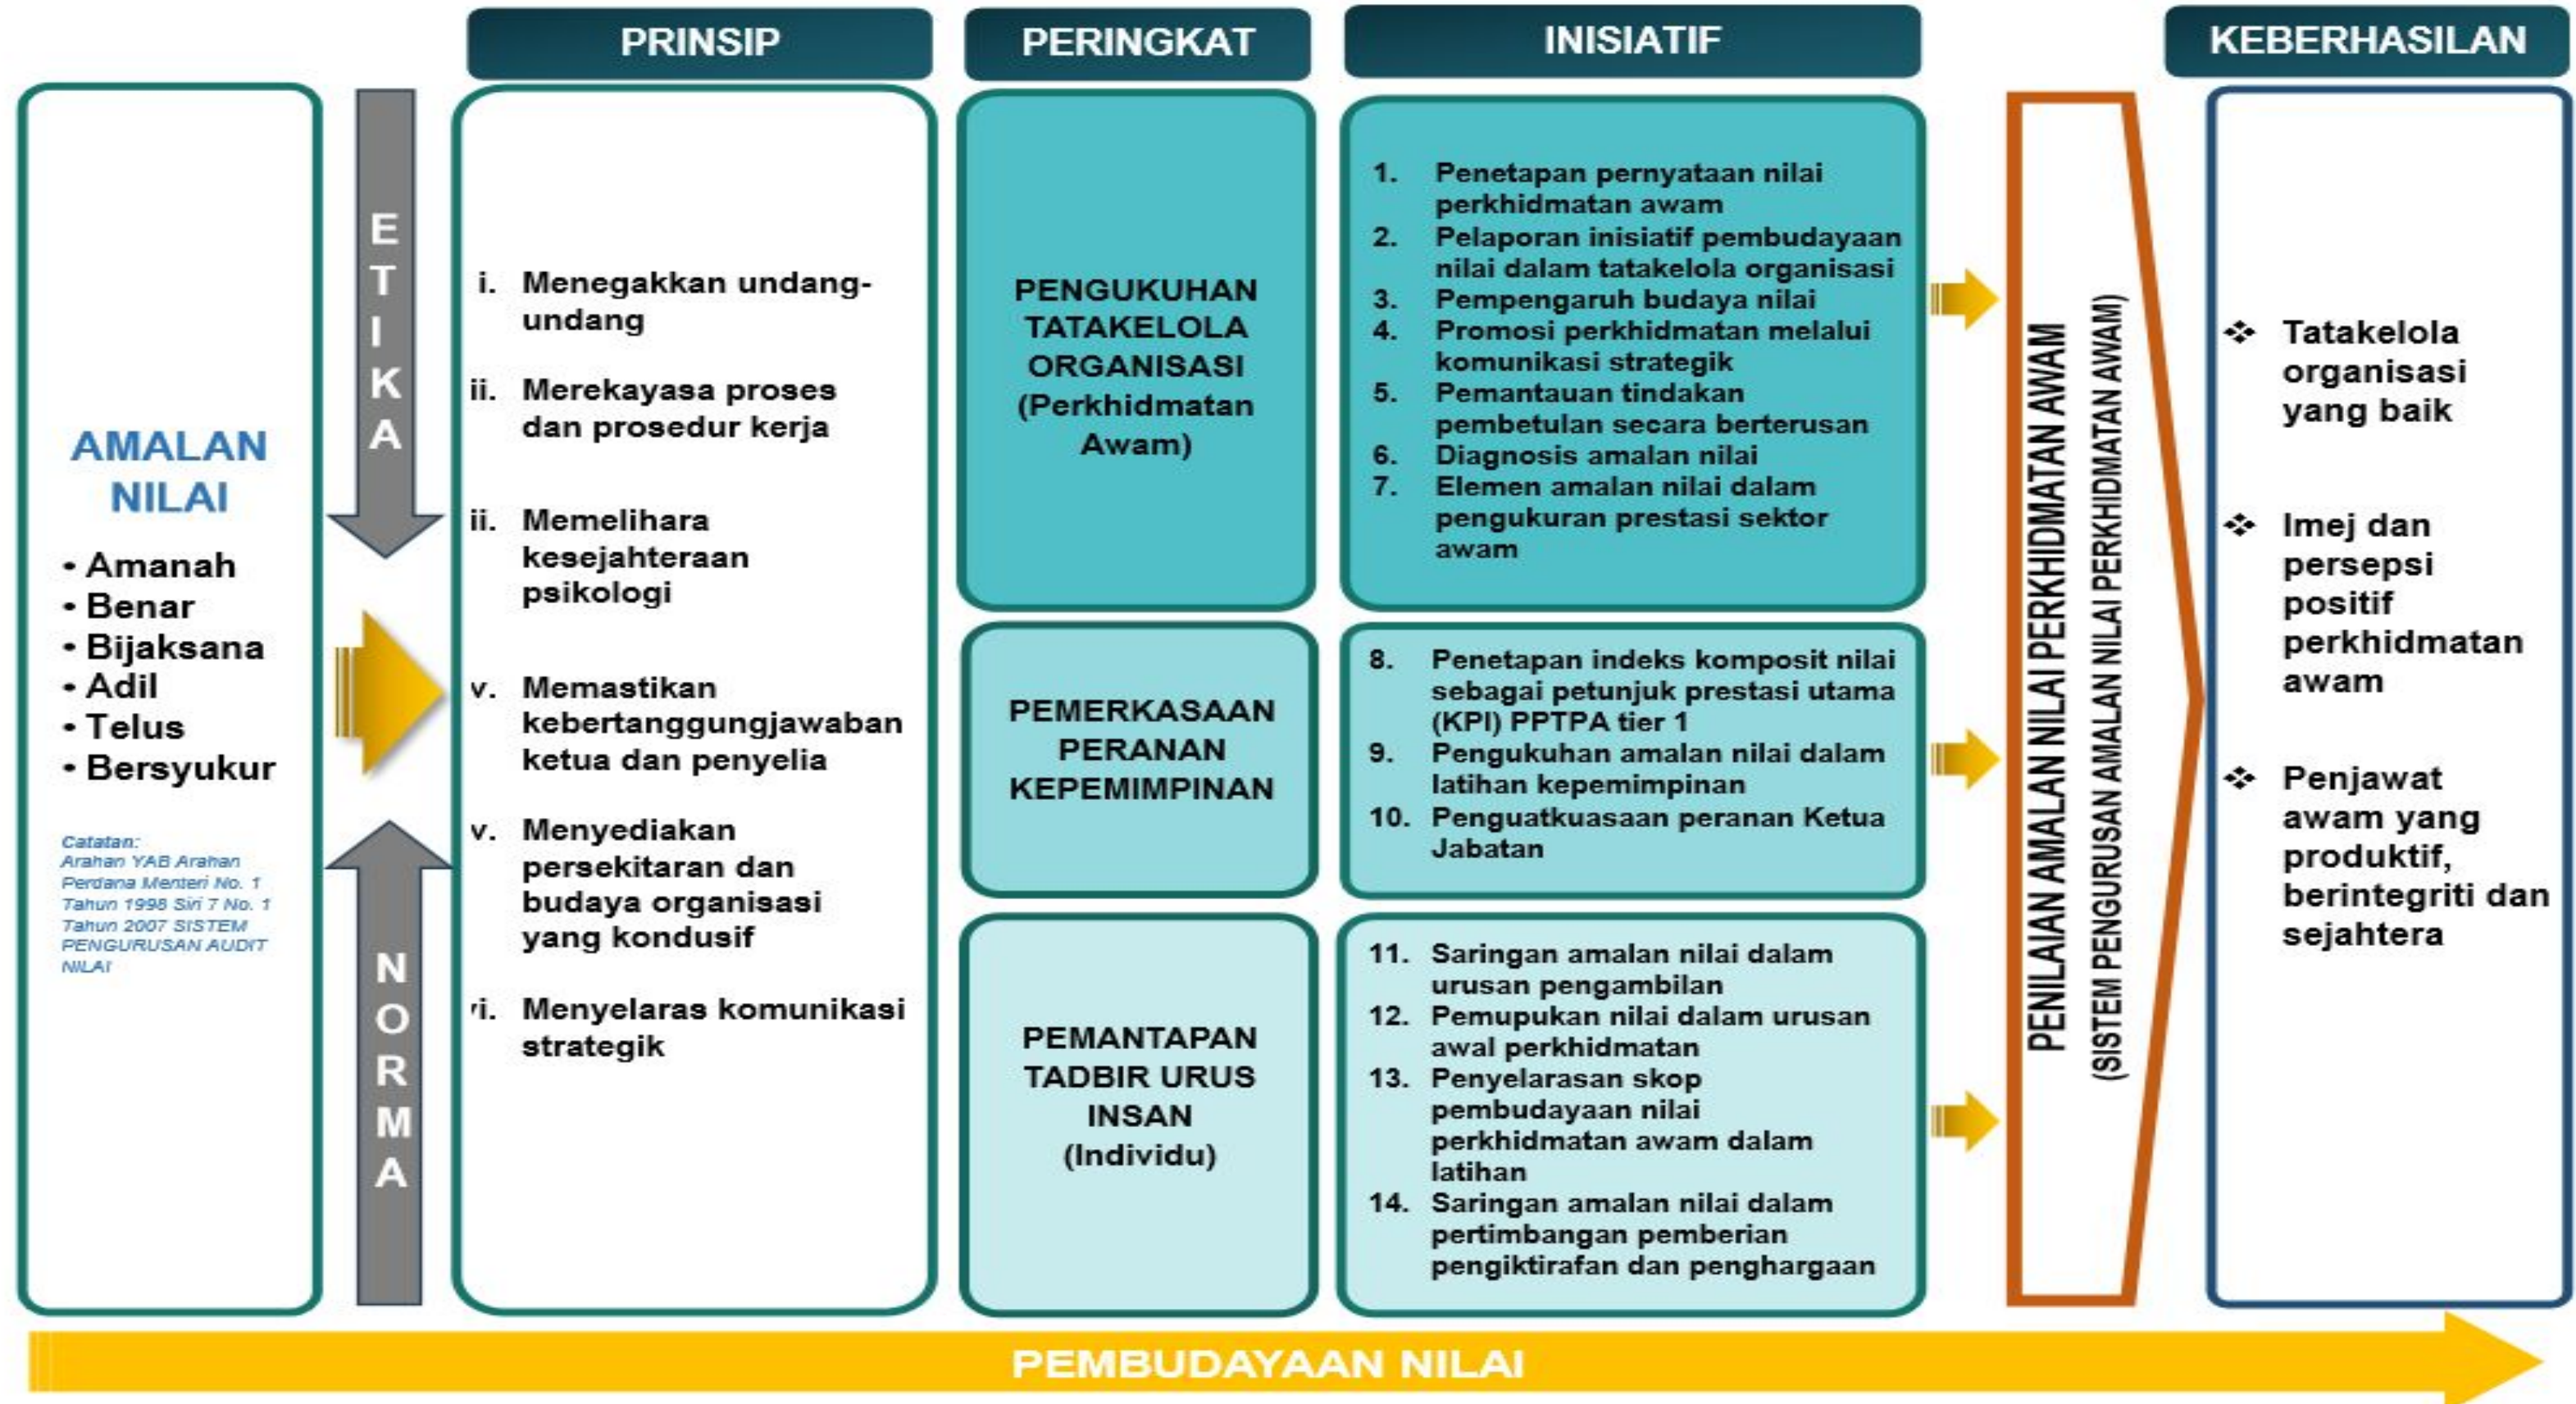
PRINSIP

PERINGKAT

INISIATIF

KEBERHASILAN

AMALAN NILAI
• Amanah
• Benar
• Bijaksana
• Adil
• Telus
• Bersyukur

Catatan:
Arahan YAB Arahan Perdana Menteri No. 1 Tahun 1998 Siri 7 No. 1 Tahun 2007 SISTEM PENGURUSAN AUDIT NILAI

ETIKA

NORMA

i. Menegakkan undang-undang

ii. Merekayasa proses dan prosedur kerja

ii. Memelihara kesejahteraan psikologi

v. Memastikan kebertanggungjawaban ketua dan penyelia

v. Menyediakan persekitaran dan budaya organisasi yang kondusif

vi. Menyelaras komunikasi strategik

PENGUKUHAN TATAKELOLA ORGANISASI (Perkhidmatan Awam)

PEMERKASAAN PERANAN KEPEMIMPINAN

PEMANTAPAN TADBIR URUS INSAN (Individu)

1. Penetapan pernyataan nilai perkhidmatan awam
2. Pelaporan inisiatif pembudayaan nilai dalam tatakelola organisasi
3. Pempengaruh budaya nilai
4. Promosi perkhidmatan melalui komunikasi strategik
5. Pemantauan tindakan pembetulan secara berterusan
6. Diagnosis amalan nilai
7. Elemen amalan nilai dalam pengukuran prestasi sektor awam

8. Penetapan indeks komposit nilai sebagai petunjuk prestasi utama (KPI) PPTPA tier 1
9. Pengukuhan amalan nilai dalam latihan kepemimpinan
10. Penguatkuasaan peranan Ketua Jabatan

11. Saringan amalan nilai dalam urusan pengambilan
12. Pemupukan nilai dalam urusan awal perkhidmatan
13. Penyelarasan skop pembudayaan nilai perkhidmatan awam dalam latihan
14. Saringan amalan nilai dalam pertimbangan pemberian pengiktirafan dan penghargaan

PENILAIAN AMALAN NILAI PERKHIDMATAN AWAM
(SISTEM PENGURUSAN AMALAN NILAI PERKHIDMATAN AWAM)

❖ Tatakelola organisasi yang baik

❖ Imej dan persepsi positif perkhidmatan awam

❖ Penjawat awam yang produktif, berintegriti dan sejahtera

PEMBUDAYAAN NILAI